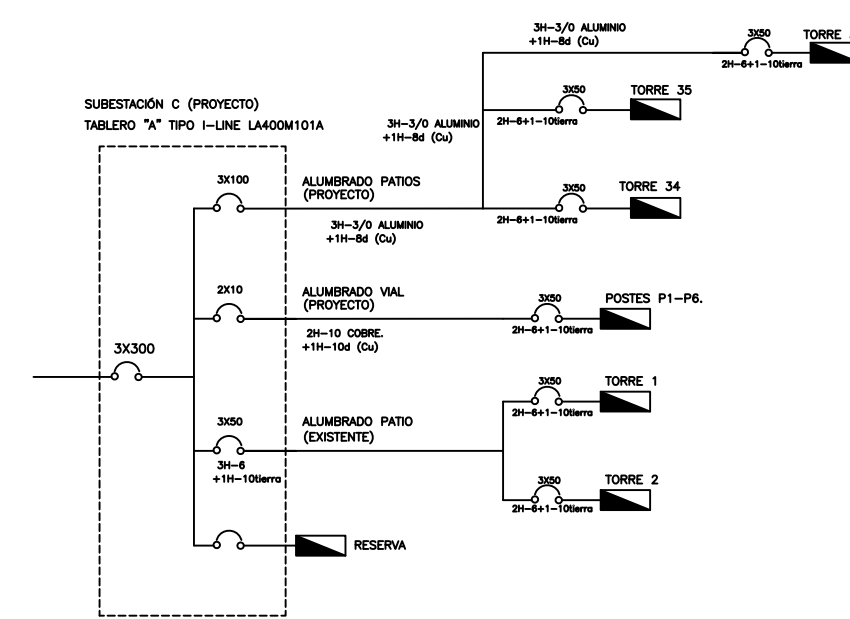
SUBESTACIÓN C (PROYECTO)
TABLERO "A" TIPO I-LINE LA400M101A

3X300

3X100
ALUMBRADO PATIOS
(PROYECTO)
3H-3/0 ALUMINIO
+1H-8d (Cu)

3H-3/0 ALUMINIO
+1H-8d (Cu)

3H-3/0 ALUMINIO
+1H-8d (Cu)

3X50
2H-6+1-10tierra
TORRE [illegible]

3X50
2H-6+1-10tierra
TORRE 35

3X50
2H-6+1-10tierra
TORRE 34

2X10
ALUMBRADO VIAL
(PROYECTO)
2H-10 COBRE.
+1H-10d (Cu)

3X50
2H-6+1-10tierra
POSTES P1-P6.

3X50
ALUMBRADO PATIO
(EXISTENTE)
3H-6
+1H-10tierra

3X50
2H-6+1-10tierra
TORRE 1

3X50
2H-6+1-10tierra
TORRE 2

RESERVA